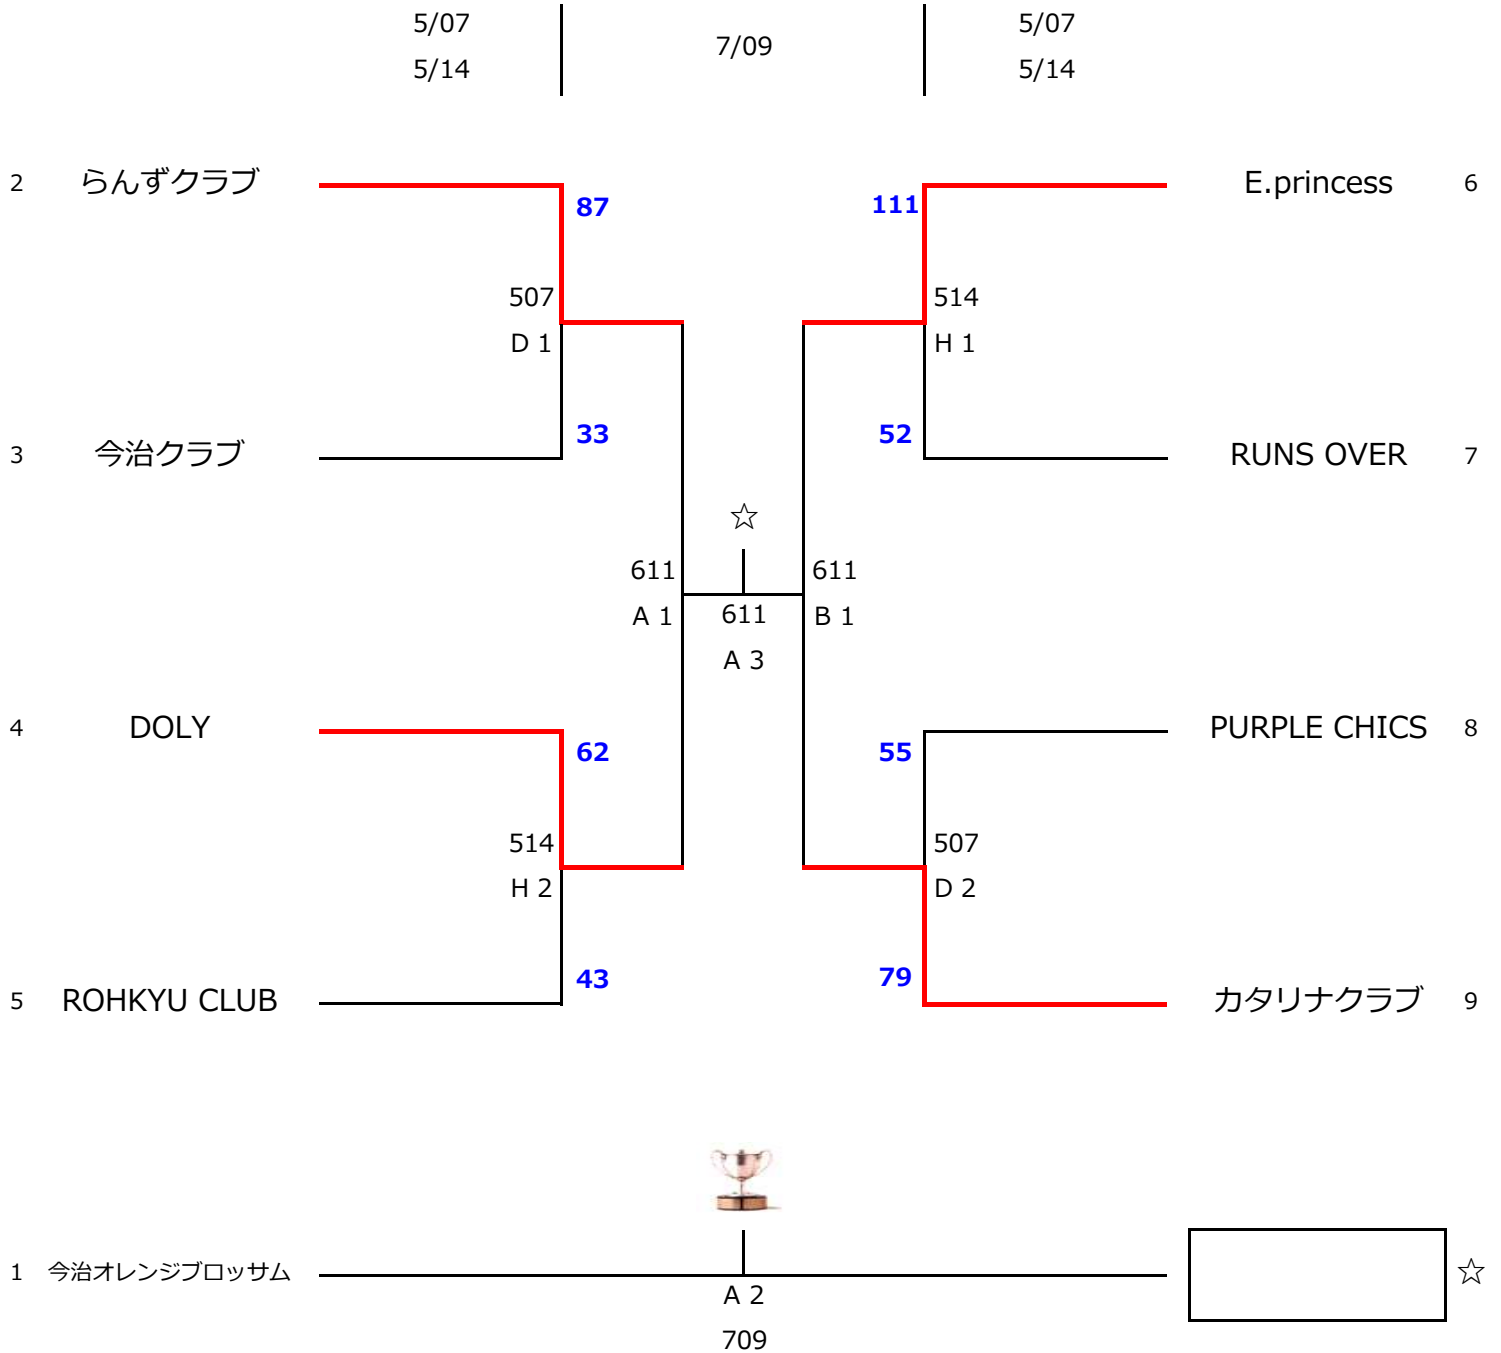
5/07
5/14

7/09

5/07
5/14

2 らんずクラブ
87
507
D 1
33
3 今治クラブ

E.princess 6
111
514
H 1
52
RUNS OVER 7

☆
611
A 1
611
A 3
611
B 1

4 DOLY
62
514
H 2
43
5 ROHKYU CLUB

PURPLE CHICS 8
55
507
D 2
79
カタリナクラブ 9

1 今治オレンジブロッサム
A 2
709
☆